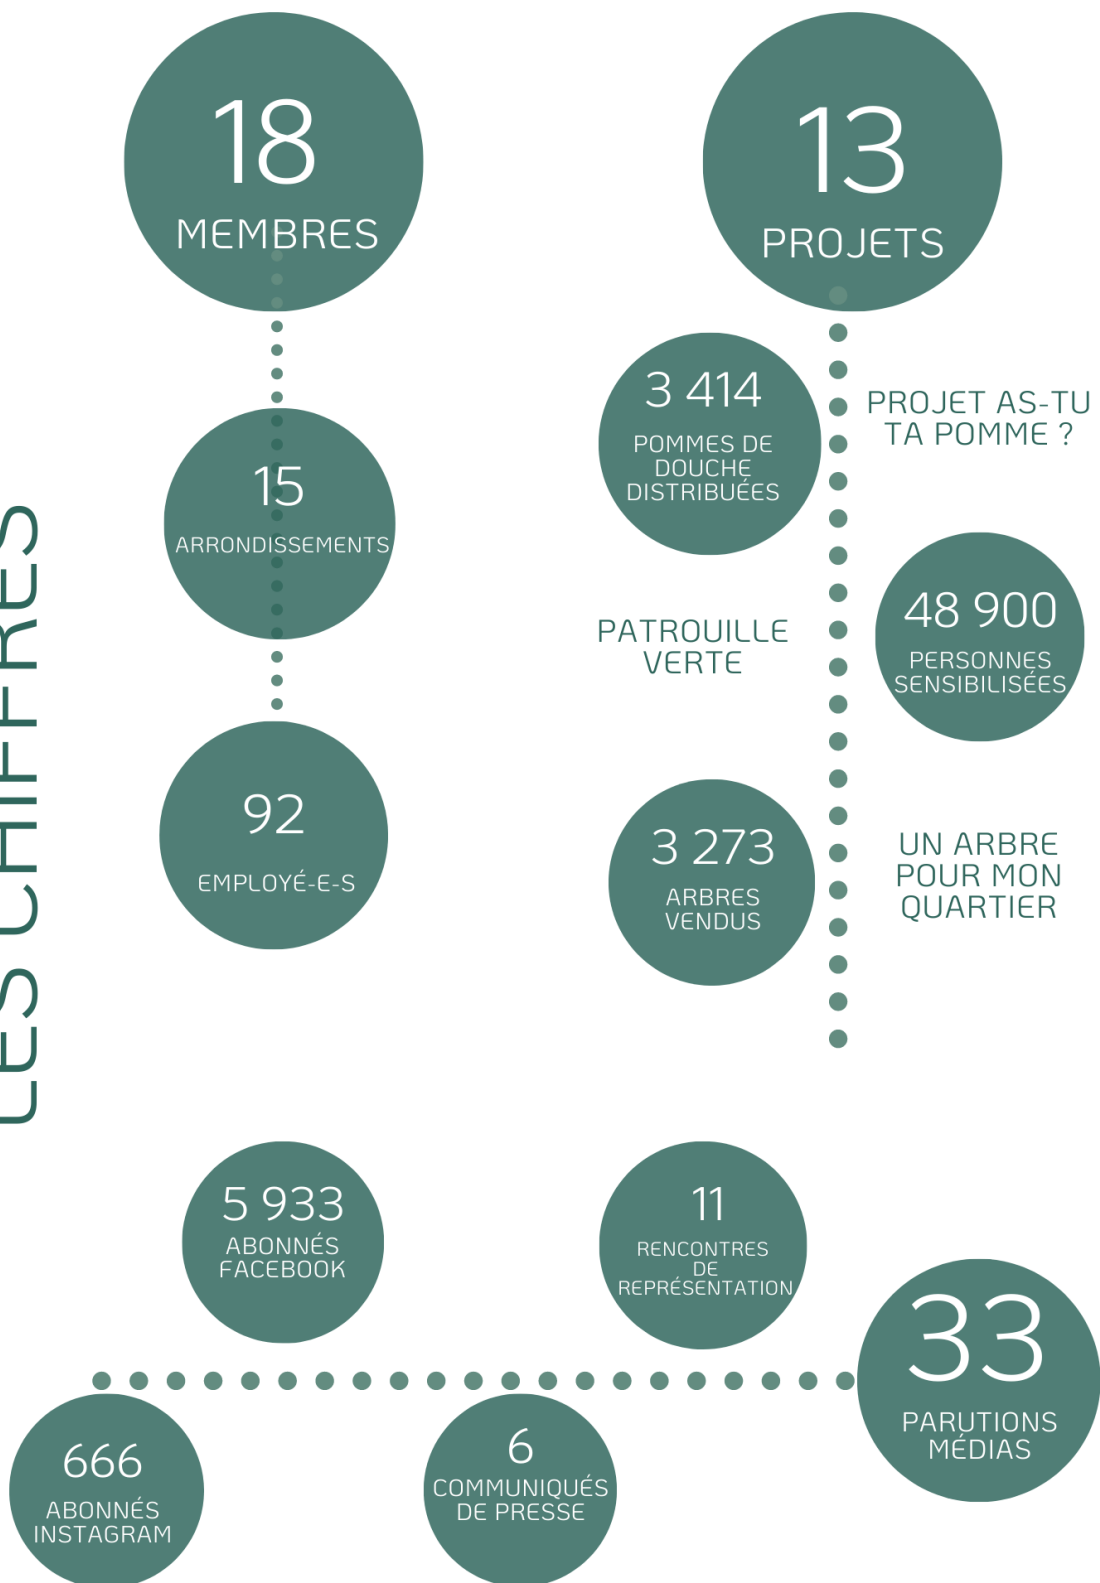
LES CHIFFRES

18
MEMBRES

13
PROJETS

3 414
POMMES DE DOUCHE DISTRIBUÉES

PROJET AS-TU TA POMME ?

15
ARRONDISSEMENTS

PATROUILLE VERTE

48 900
PERSONNES SENSIBILISÉES

92
EMPLOYÉ-E-S

3 273
ARBRES VENDUS

UN ARBRE POUR MON QUARTIER

5 933
ABONNÉS FACEBOOK

11
RENCONTRES DE REPRÉSENTATION

33
PARUTIONS MÉDIAS

666
ABONNÉS INSTAGRAM

6
COMMUNIQUÉS DE PRESSE